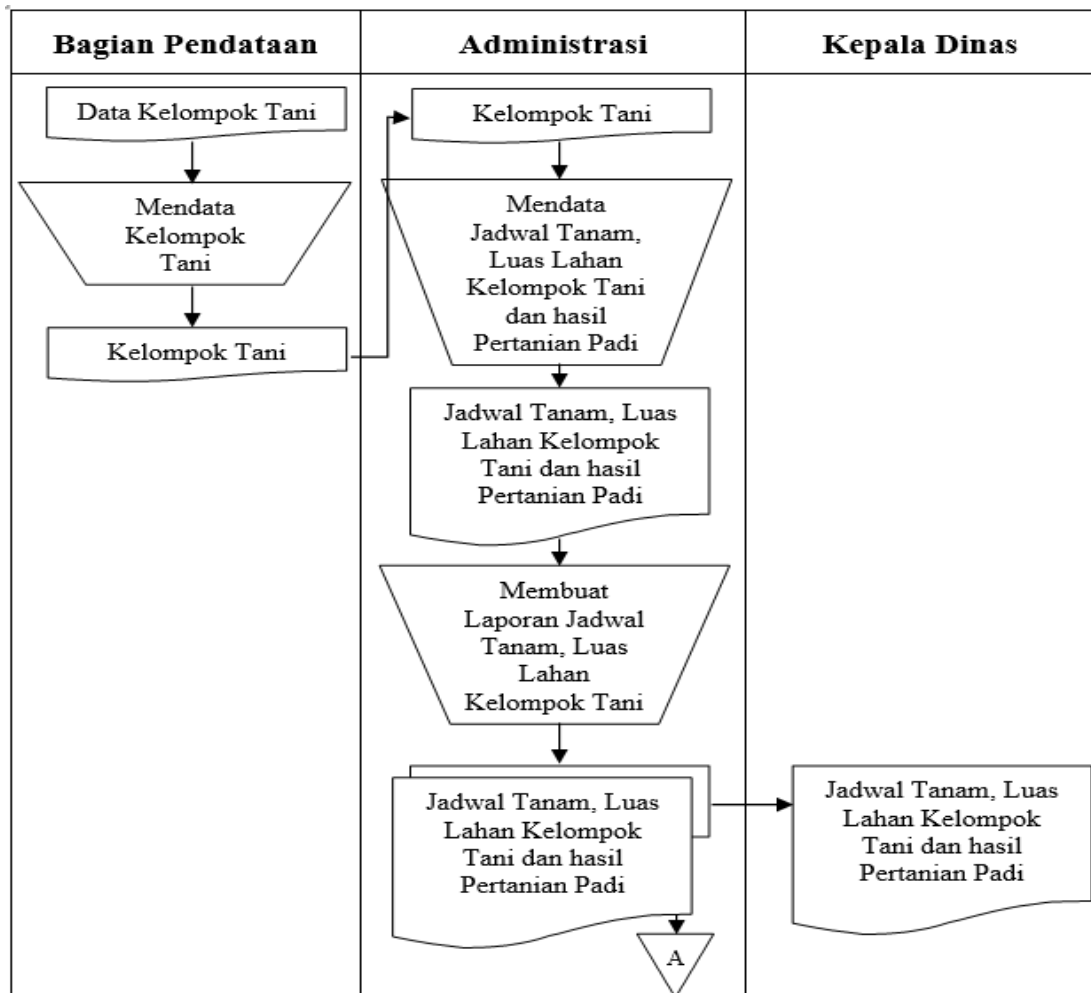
| Bagian Pendataan | Administrasi | Kepala Dinas |
|---|---|---|

Data Kelompok Tani

Mendata Kelompok Tani

Kelompok Tani

Kelompok Tani

Mendata Jadwal Tanam, Luas Lahan Kelompok Tani dan hasil Pertanian Padi

Jadwal Tanam, Luas Lahan Kelompok Tani dan hasil Pertanian Padi

Membuat Laporan Jadwal Tanam, Luas Lahan Kelompok Tani

Jadwal Tanam, Luas Lahan Kelompok Tani dan hasil Pertanian Padi

A

Jadwal Tanam, Luas Lahan Kelompok Tani dan hasil Pertanian Padi